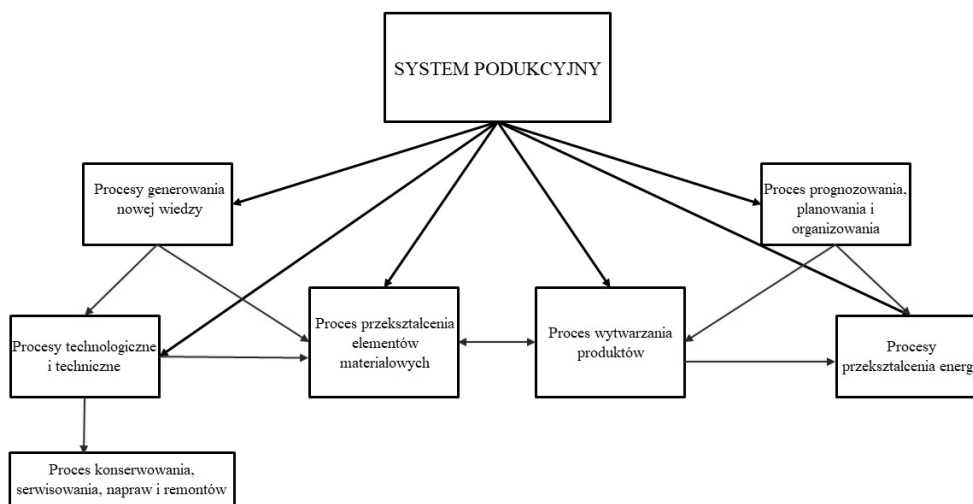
SYSTEM PODUKCYJNY

Procesy generowania nowej wiedzy

Proces prognozowania, planowania i organizowania

Procesy technologiczne i techniczne

Proces przekształcenia elementów materiałowych

Proces wytwarzania produktów

Procesy przekształcenia energ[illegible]

Proces konserwowania, serwisowania, napraw i remontów